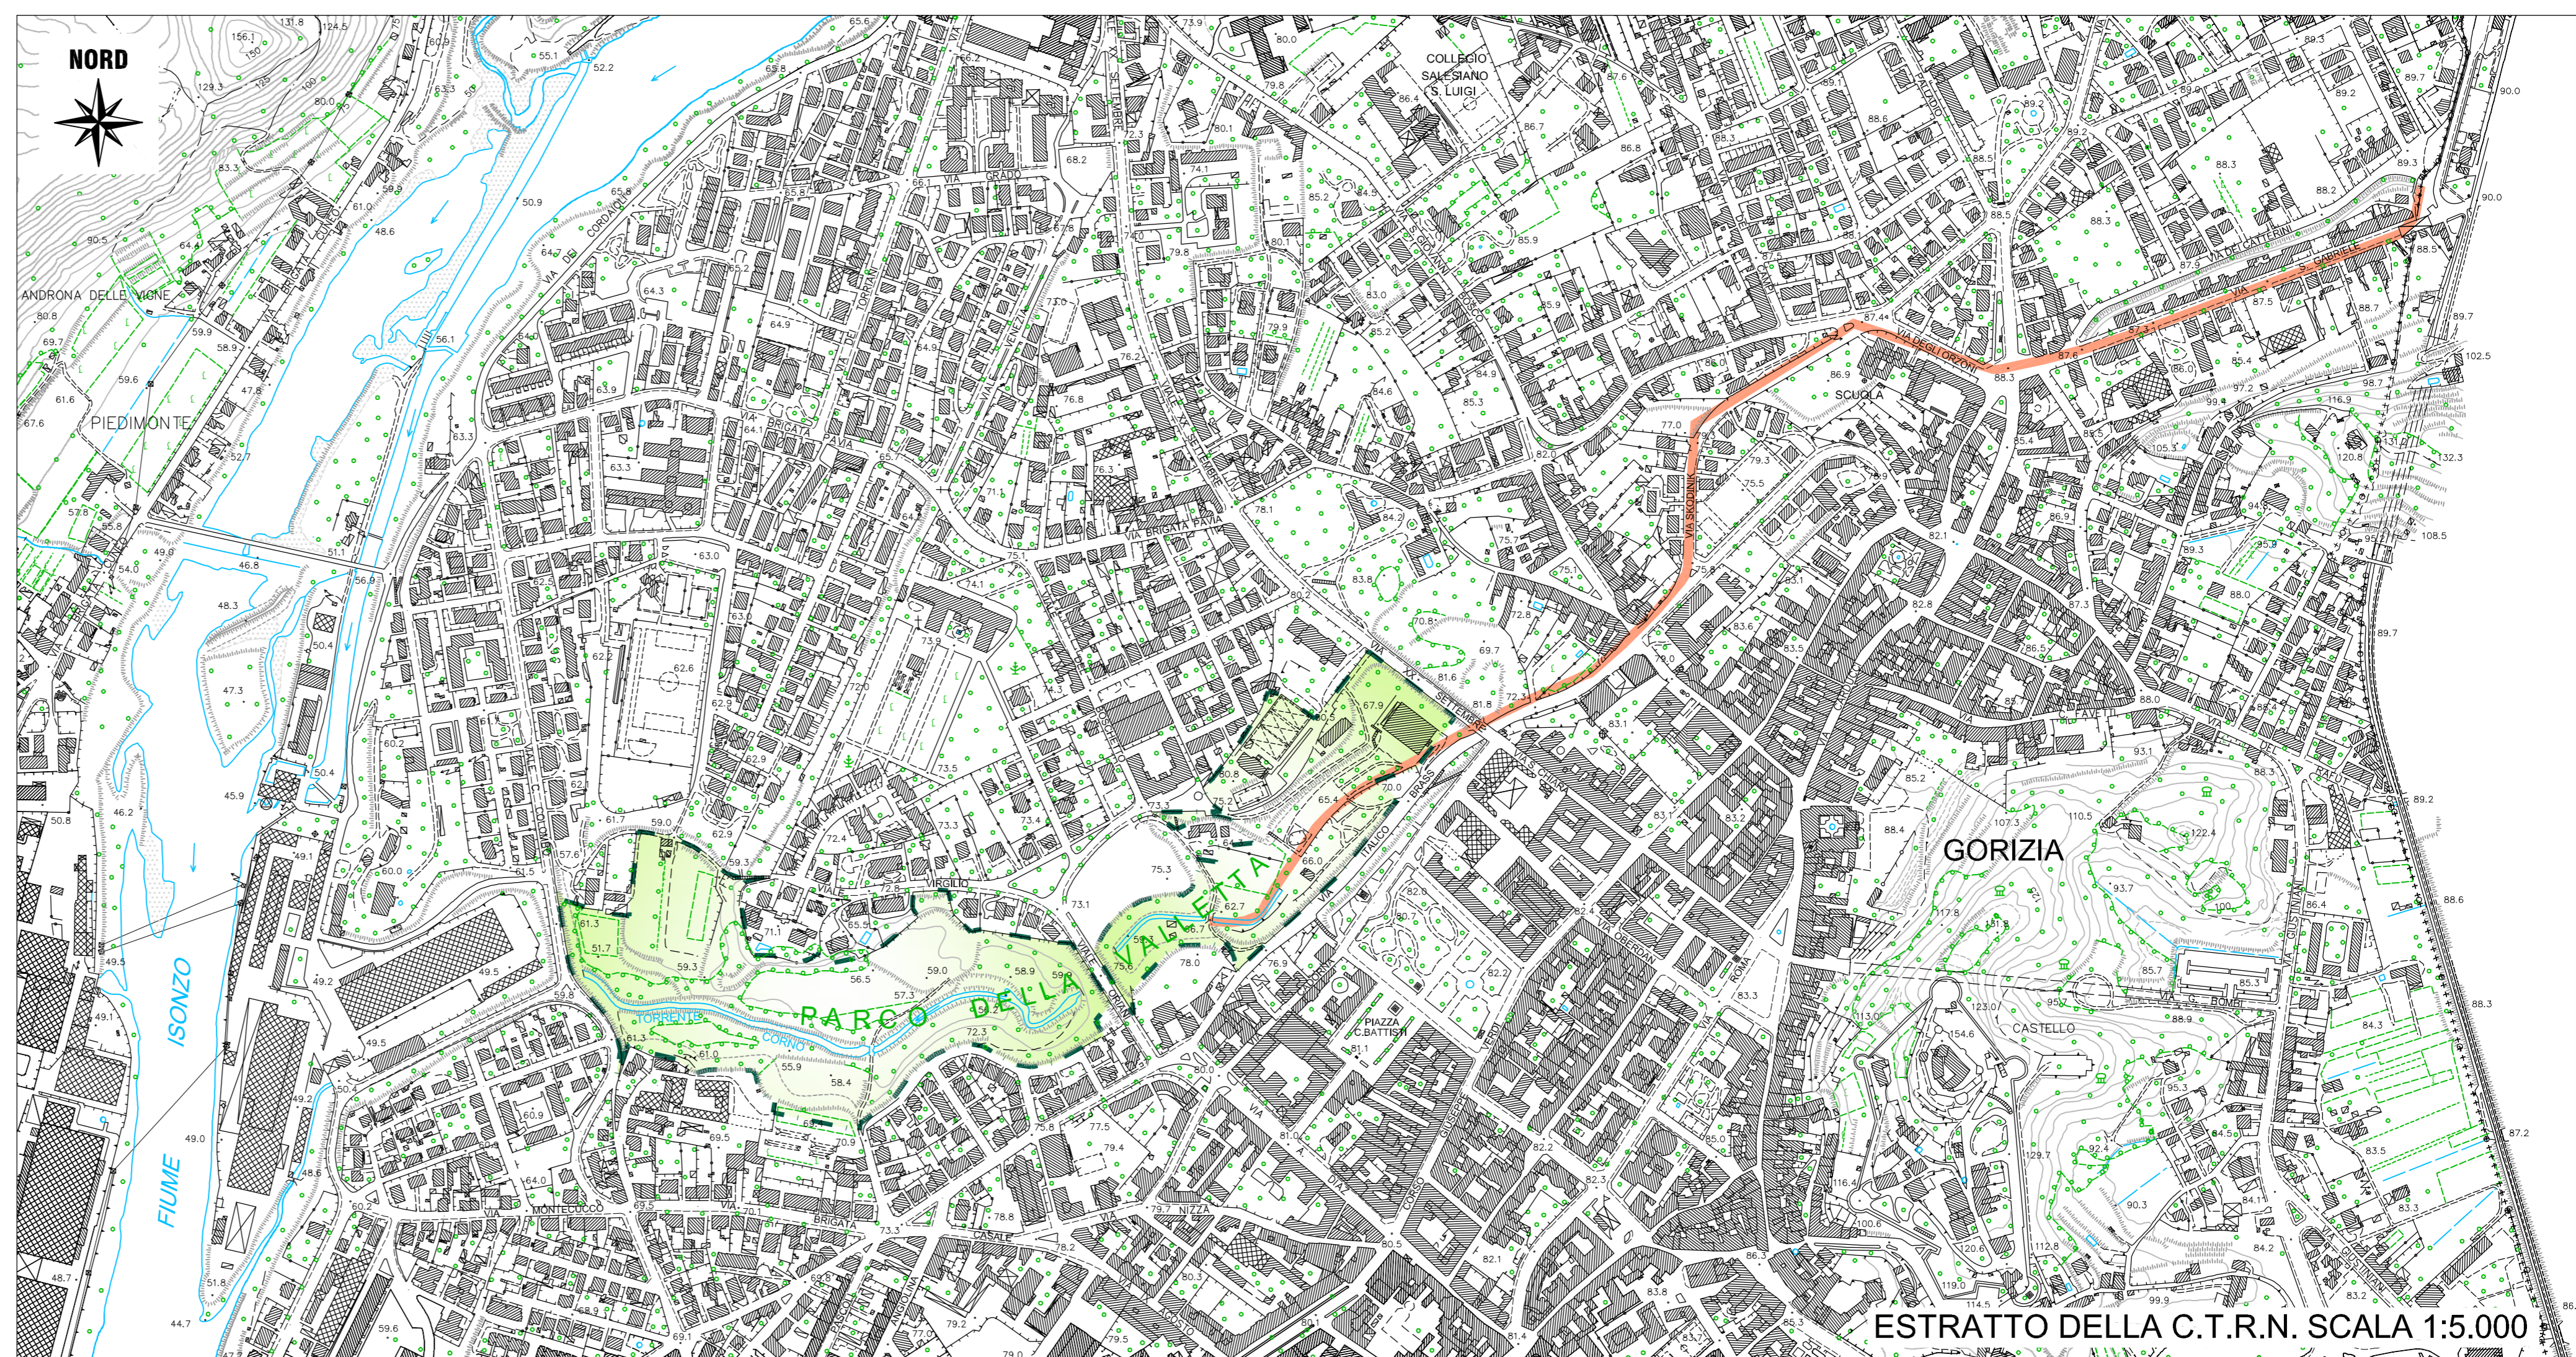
NORD

COLLEGIO SALESIANO S. LUIGI

ANDRONA DELLE VIGNE

PIEDIMONTE

SCUOLA

GORIZIA

PARCO DELLA VALLETTA

TORRENTE CORNO

PIAZZA C.BATTISTI

CASTELLO

FIUME ISONZO

ESTRATTO DELLA C.T.R.N. SCALA 1:5.000